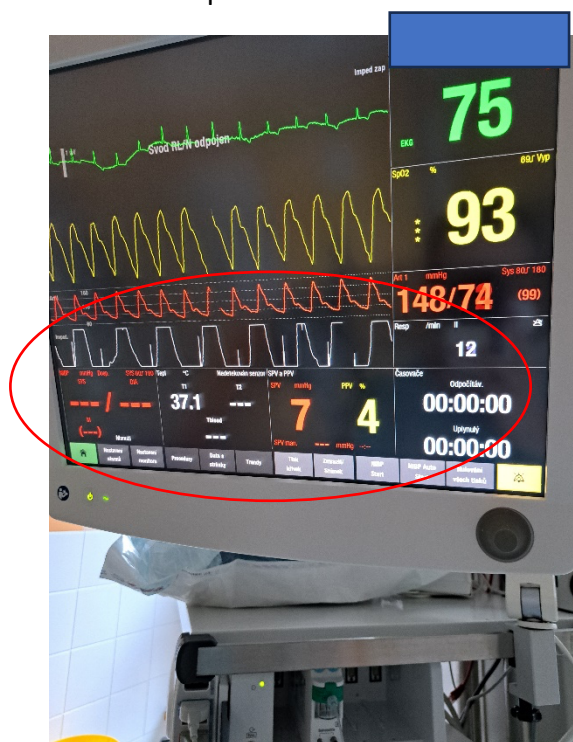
Imped zap

Svod RL/N odpojen

75

EKG

69/ Vyp

SpO2 %

93

Art 1 mmHg

Sys 80/ 180

148/74

(99)

Resp /min II

12

NBP mmHg Dosp.

-- / --

(---)

Manuál

Tepl °C

T1

37.1

T2

---

Tdiod

---

Nedetekováno senzor SPV a PPV

SPV mmHg

7

PPV %

4

SPV man. --- mmHg

Časovače

Odpočítáv.

00:00:00

Uplynulý

00:00:00

Nastavení alarmů

Nastavení monitoru

Pozastav

Data a stránky

Trendy

Tisk křivek

Zobrazit hlášení

NIBP Start

NIBP Auto

Vložení všech (tisků)